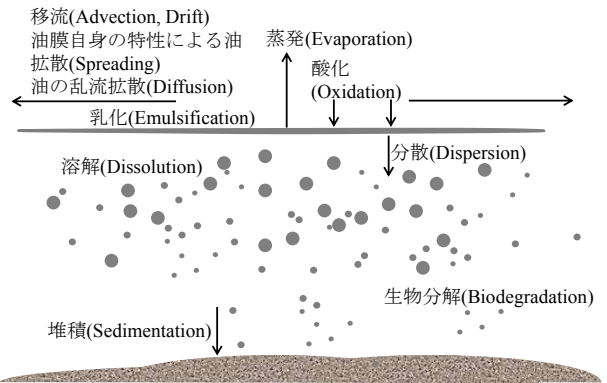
移流(Advection, Drift)
油膜自身の特性による油拡散(Spreading)
油の乱流拡散(Diffusion)

蒸発(Evaporation)

酸化
(Oxidation)

乳化(Emulsification)

溶解(Dissolution)

分散(Dispersion)

生物分解(Biodegradation)

堆積(Sedimentation)